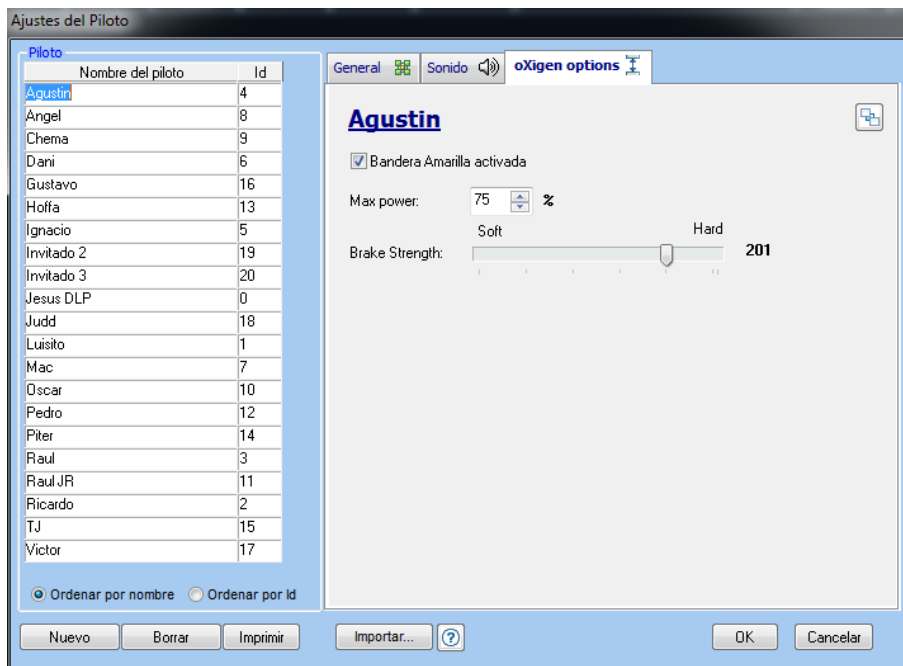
Ajustes del Piloto

Piloto

| Nombre del piloto | Id |
|---|---|
| Agustin | 4 |
| Angel | 8 |
| Chema | 9 |
| Dani | 6 |
| Gustavo | 16 |
| Hoffa | 13 |
| Ignacio | 5 |
| Invitado 2 | 19 |
| Invitado 3 | 20 |
| Jesus DLP | 0 |
| Judd | 18 |
| Luisito | 1 |
| Mac | 7 |
| Oscar | 10 |
| Pedro | 12 |
| Piter | 14 |
| Raul | 3 |
| Raul JR | 11 |
| Ricardo | 2 |
| TJ | 15 |
| Victor | 17 |

Ordenar por nombre
Ordenar por Id

General
Sonido
oXigen options

Agustin

Bandera Amarilla activada

Max power: 75 %

Soft
Hard
Brake Strength:
201

Nuevo
Borrar
Imprimir
Importar...
OK
Cancelar